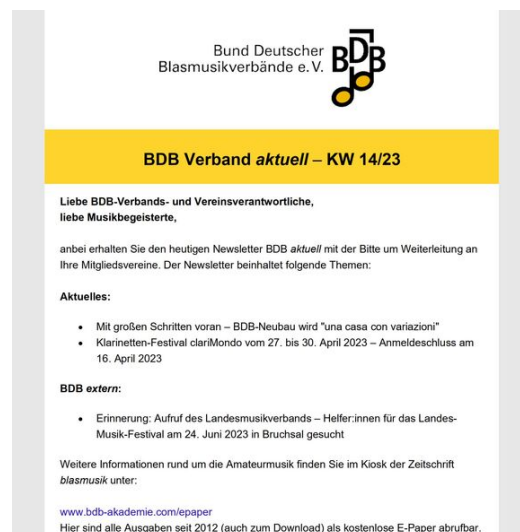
Bund Deutscher Blasmusikverbände e.V.

BDB

BDB Verband aktuell – KW 14/23

Liebe BDB-Verbands- und Vereinsverantwortliche, liebe Musikbegeisterte,

anbei erhalten Sie den heutigen Newsletter BDB aktuell mit der Bitte um Weiterleitung an Ihre Mitgliedsvereine. Der Newsletter beinhaltet folgende Themen:

Aktuelles:

- Mit großen Schritten voran – BDB-Neubau wird "una casa con variazioni"
- Klarinetten-Festival clariMondo vom 27. bis 30. April 2023 – Anmeldeschluss am 16. April 2023

BDB extern:

- Erinnerung: Aufruf des Landesmusikverbands – Helfer:innen für das Landes-Musik-Festival am 24. Juni 2023 in Bruchsal gesucht

Weitere Informationen rund um die Amateurmusik finden Sie im Kiosk der Zeitschrift blasmusik unter:

www.bdb-akademie.com/epaper
Hier sind alle Ausgaben seit 2012 (auch zum Download) als kostenlose E-Paper abrufbar.